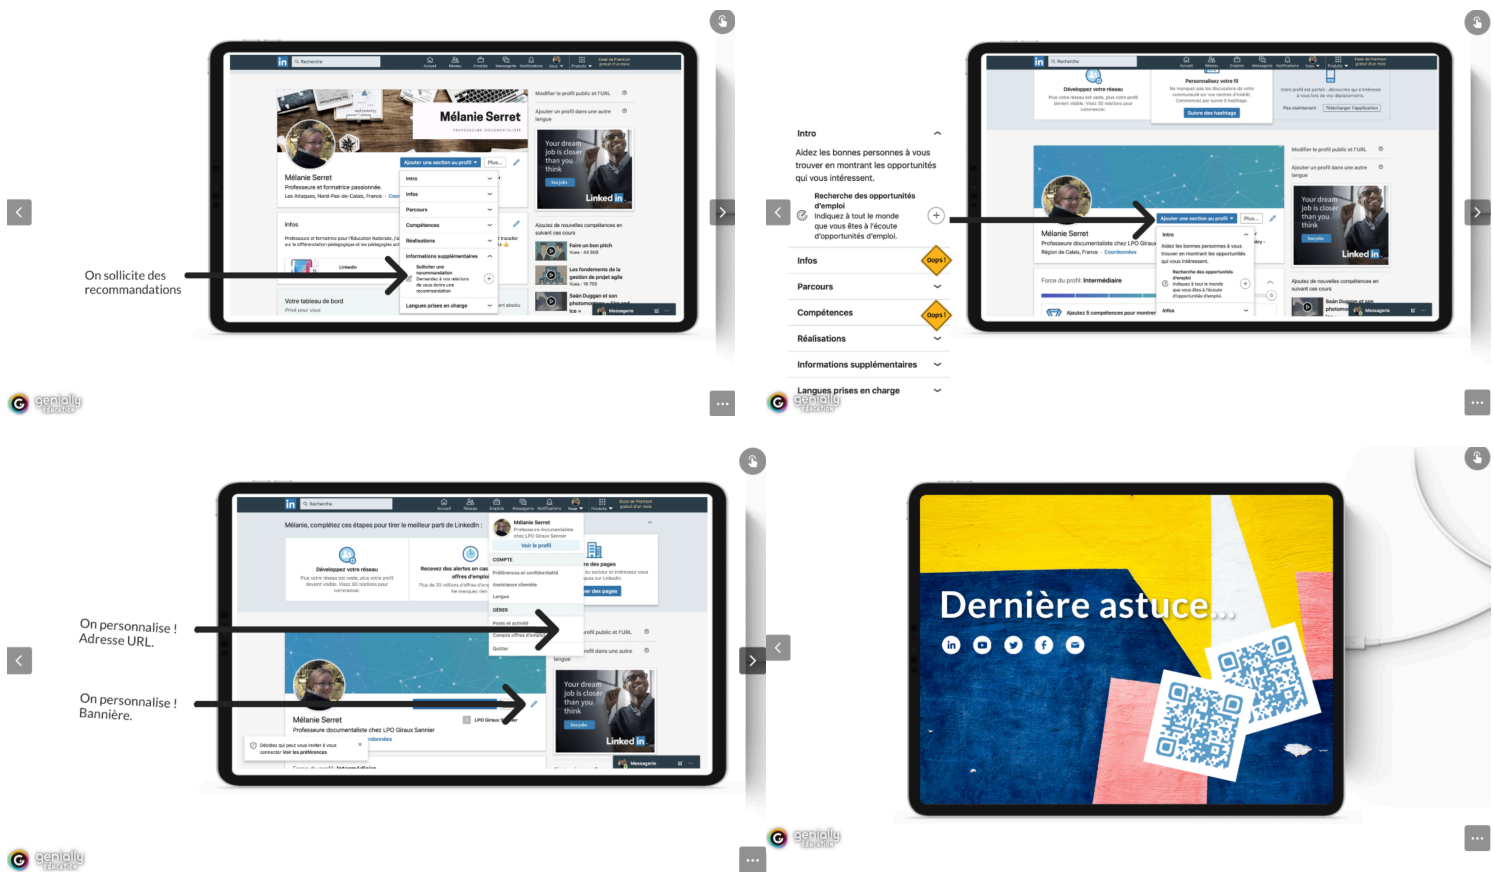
Mélanie Serret
PROFESSEURE DOCUMENTALISTE

Mélanie Serret
Professeure et formatrice passionnée.
Les Attaques, Nord-Pas-de-Calais, France

Ajouter une section au profil
Plus...
Intro
Infos
Parcours
Compétences
Réalisations
Informations supplémentaires
Solliciter une recommandation
Langues prises en charge

Modifier le profil public et l'URL
Ajouter un profil dans une autre langue

Your dream job is closer than you think
Linked in

Infos
Votre tableau de bord

Ajoutez de nouvelles compétences en suivant ces cours
Faire un bon pitch
Les fondements de la gestion de projet agile
Seán Duggan et son photomontage
Messagerie

On sollicite des recommandations

genially

Intro
Aidez les bonnes personnes à vous trouver en montrant les opportunités qui vous intéressent.
Recherche des opportunités d'emploi
Indiquez à tout le monde que vous êtes à l'écoute d'opportunités d'emploi.
Infos
Oops !
Parcours
Compétences
Oops !
Réalisations
Informations supplémentaires
Langues prises en charge

Développez votre réseau
Personnalisez votre fil
Suivre des hashtags
Télécharger l'application

Mélanie Serret
Professeure documentaliste chez LPO Giraux
Région de Calais, France · Coordonnées
Ajouter une section au profil
Plus...
Intro
Aidez les bonnes personnes à vous trouver en montrant les opportunités qui vous intéressent.
Recherche des opportunités d'emploi
Infos
Force du profil : Intermédiaire
Ajoutez 5 compétences pour montrer

Modifier le profil public et l'URL
Ajouter un profil dans une autre langue
Your dream job is closer than you think
Linked in
Ajoutez de nouvelles compétences en suivant ces cours
Messagerie

genially

Mélanie, complétez ces étapes pour tirer le meilleur parti de LinkedIn
Mélanie Serret
Professeure documentaliste chez LPO Giraux Sannier
Voir le profil
COMPTE
Préférences et confidentialité
Assistance clientèle
Langue
GÉRER
Posts et activité
Compte offres d'emploi
Quitter
Développez votre réseau
Recevez des alertes en cas offres d'emploi

On personnalise ! Adresse URL.

On personnalise ! Bannière.

Mélanie Serret
Professeure documentaliste chez LPO Giraux Sannier
Your dream job is closer than you think
Linked in
Messagerie

genially

Dernière astuce...

genially